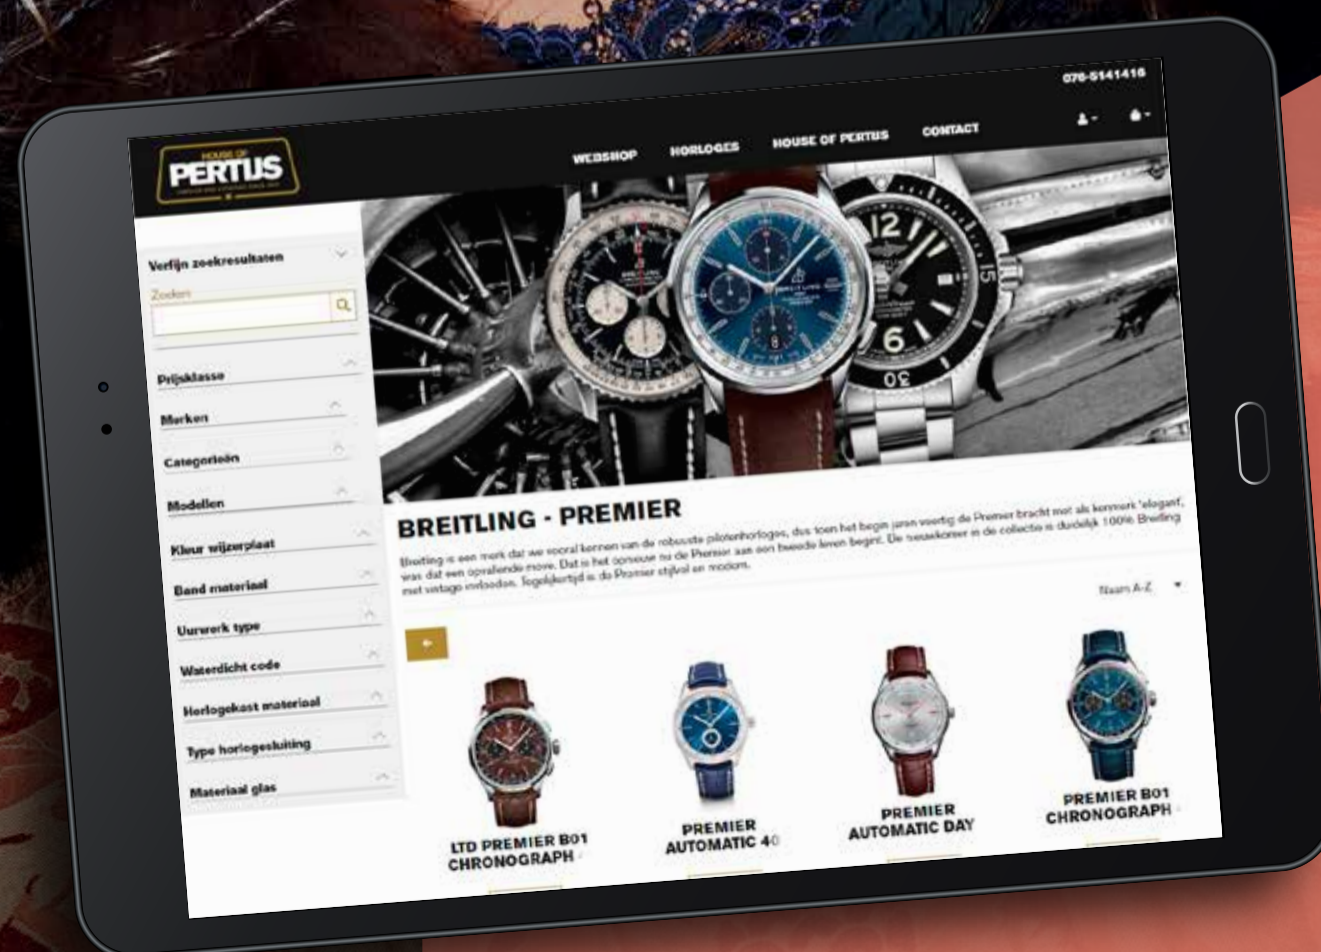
076-5141416

HOUSE OF PERTUS

WEBSHOP HORLOGES HOUSE OF PERTUS CONTACT

Verfijn zoekresultaten

Zoeken

Prijsklasse

Merken

Categorieën

Modellen

Kleur wijzerplaat

Band materiaal

Uurwerk type

Waterdicht code

Horlogekast materiaal

Type horlogesluiting

Materiaal glas

BREITLING - PREMIER

Breitling is een merk dat we vooral kennen van de robuuste pilotenhorloges, dus toen het begin jaren veertig de Premier bracht met als kenmerk 'elegant', was dat een opvallende move. Dat is het opnieuw nu de Premier aan een tweede leven begint. De nieuwkomer in de collectie is duidelijk 100% Breitling met vintage invloeden. Tegelijkertijd is de Premier stijlvol en modern.

Naam A-Z

LTD PREMIER B01 CHRONOGRAPH

PREMIER AUTOMATIC 40

PREMIER AUTOMATIC DAY

PREMIER B01 CHRONOGRAPH